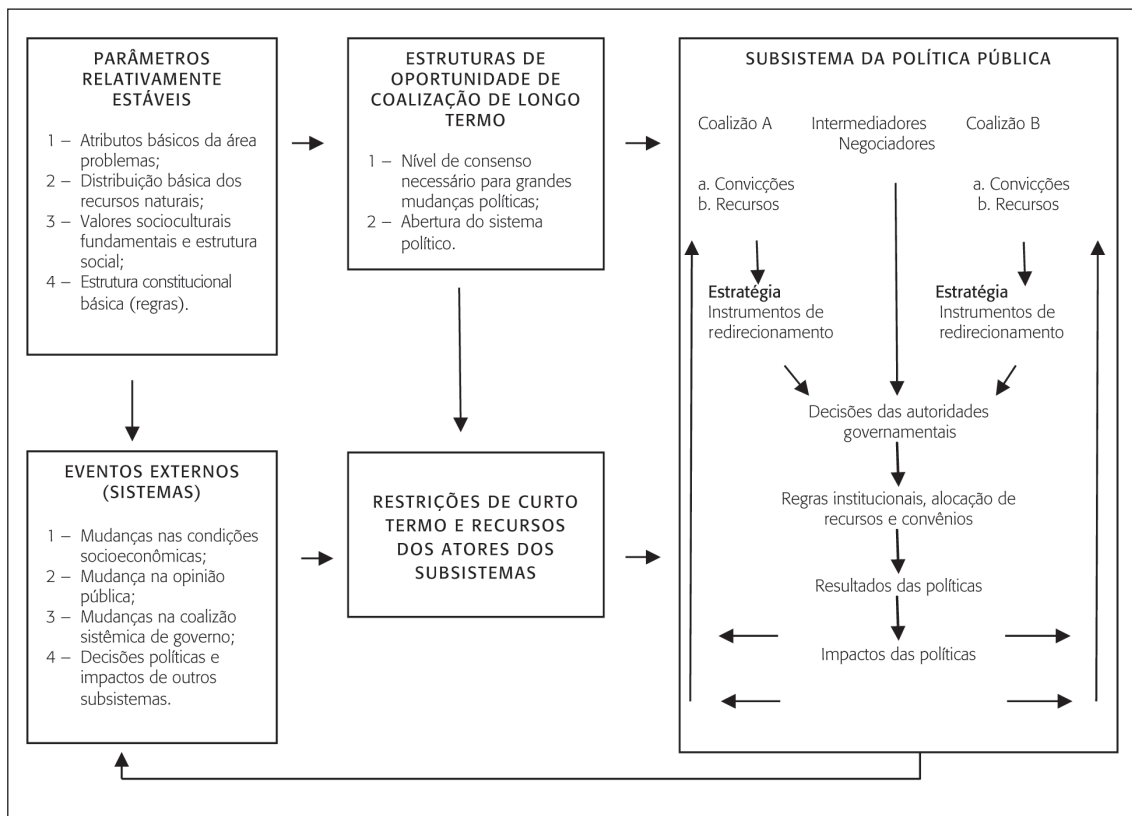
PARÂMETROS RELATIVAMENTE ESTÁVEIS

1 – Atributos básicos da área problemas;
2 – Distribuição básica dos recursos naturais;
3 – Valores socioculturais fundamentais e estrutura social;
4 – Estrutura constitucional básica (regras).

ESTRUTURAS DE OPORTUNIDADE DE COALIZAÇÃO DE LONGO TERMO

1 – Nível de consenso necessário para grandes mudanças políticas;
2 – Abertura do sistema político.

SUBSISTEMA DA POLÍTICA PÚBLICA

Coalizão A

Intermediadores Negociadores

Coalizão B

a. Convicções
b. Recursos

a. Convicções
b. Recursos

Estratégia
Instrumentos de redirecionamento

Estratégia
Instrumentos de redirecionamento

Decisões das autoridades governamentais

Regras institucionais, alocação de recursos e convênios

Resultados das políticas

Impactos das políticas

EVENTOS EXTERNOS (SISTEMAS)

1 – Mudanças nas condições socioeconômicas;
2 – Mudança na opinião pública;
3 – Mudanças na coalizão sistêmica de governo;
4 – Decisões políticas e impactos de outros subsistemas.

RESTRIÇÕES DE CURTO TERMO E RECURSOS DOS ATORES DOS SUBSISTEMAS